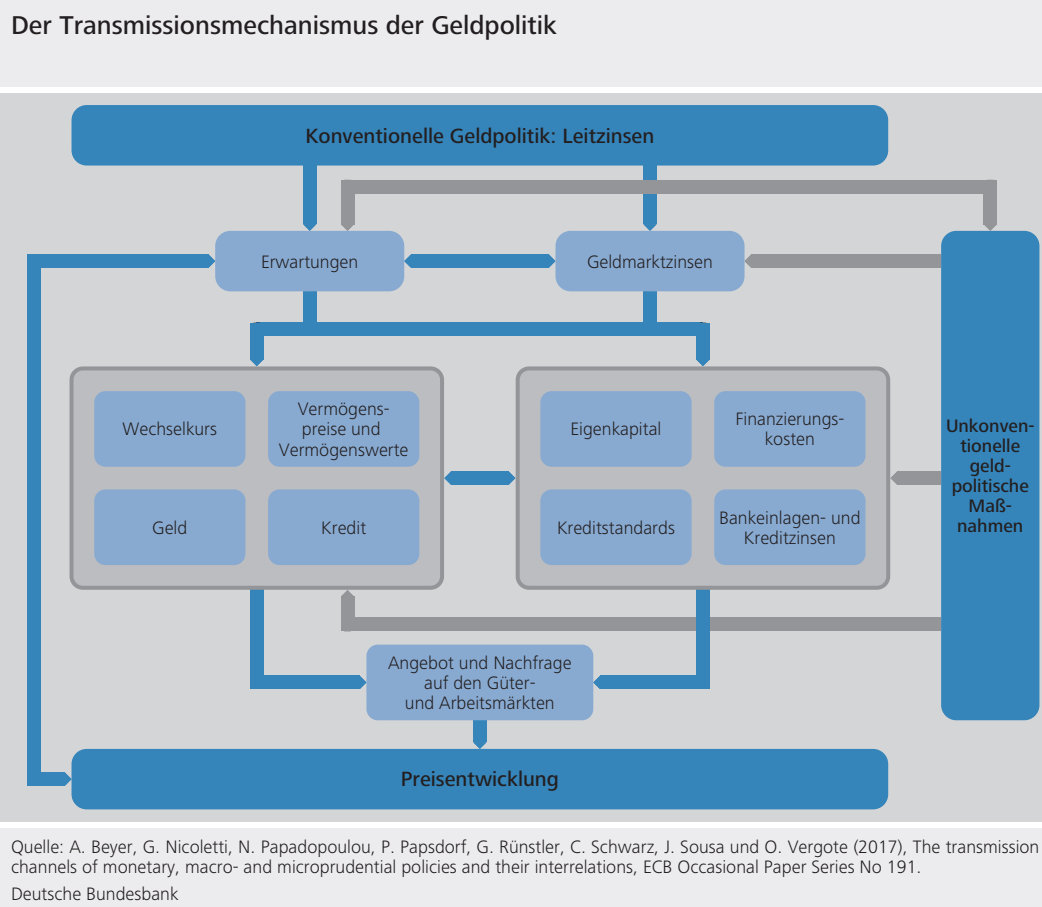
Der Transmissionsmechanismus der Geldpolitik

Konventionelle Geldpolitik: Leitzinsen

Erwartungen

Geldmarktzinsen

Wechselkurs

Vermögenspreise und Vermögenswerte

Geld

Kredit

Eigenkapital

Finanzierungskosten

Kreditstandards

Bankeinlagen- und Kreditzinsen

Unkonventionelle geldpolitische Maßnahmen

Angebot und Nachfrage auf den Güter- und Arbeitsmärkten

Preisentwicklung

Quelle: A. Beyer, G. Nicoletti, N. Papadopoulou, P. Papsdorf, G. Rünstler, C. Schwarz, J. Sousa und O. Vergote (2017), The transmission channels of monetary, macro- and microprudential policies and their interrelations, ECB Occasional Paper Series No 191.

Deutsche Bundesbank